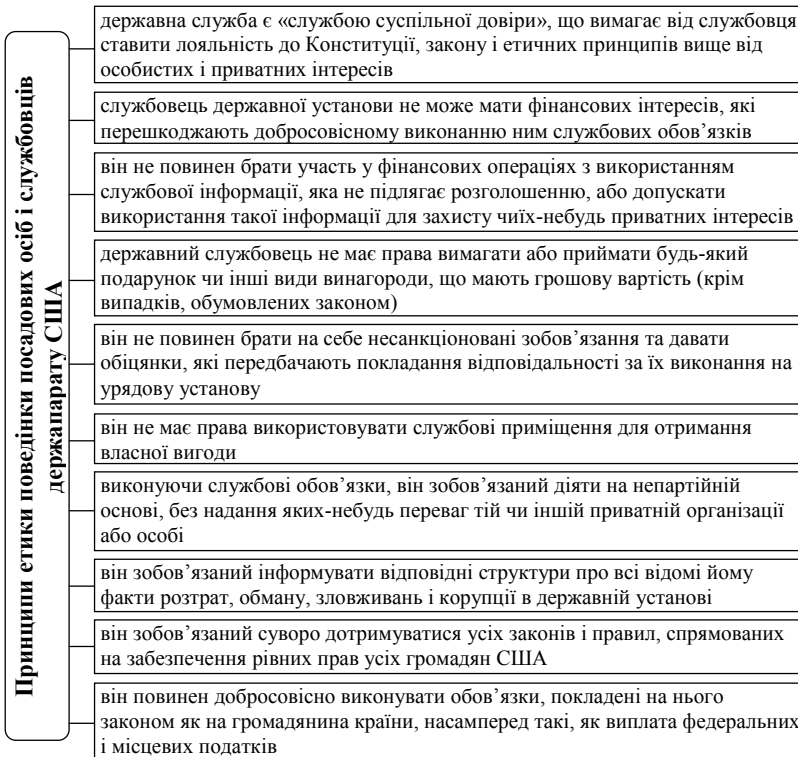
Принципи етики поведінки посадових осіб і службовців держапарату США

державна служба є «службою суспільної довіри», що вимагає від службовця ставити лояльність до Конституції, закону і етичних принципів вище від особистих і приватних інтересів

службовець державної установи не може мати фінансових інтересів, які перешкоджають добросовісному виконанню ним службових обов'язків

він не повинен брати участь у фінансових операціях з використанням службової інформації, яка не підлягає розголошенню, або допускати використання такої інформації для захисту чиїх-небудь приватних інтересів

державний службовець не має права вимагати або приймати будь-який подарунок чи інші види винагороди, що мають грошову вартість (крім випадків, обумовлених законом)

він не повинен брати на себе несанкціоновані зобов'язання та давати обіцянки, які передбачають покладання відповідальності за їх виконання на урядову установу

він не має права використовувати службові приміщення для отримання власної вигоди

виконуючи службові обов'язки, він зобов'язаний діяти на непартійній основі, без надання яких-небудь переваг тій чи іншій приватній організації або особі

він зобов'язаний інформувати відповідні структури про всі відомі йому факти розтрат, обману, зловживань і корупції в державній установі

він зобов'язаний суворо дотримуватися усіх законів і правил, спрямованих на забезпечення рівних прав усіх громадян США

він повинен добросовісно виконувати обов'язки, покладені на нього законом як на громадянина країни, насамперед такі, як виплата федеральних і місцевих податків